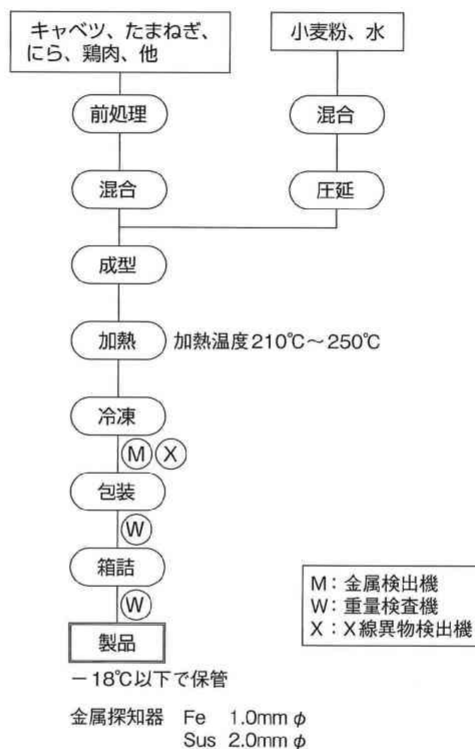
キャベツ、たまねぎ、にら、鶏肉、他

小麦粉、水

前処理

混合

混合

圧延

成型

加熱

加熱温度210℃～250℃

冷凍

M X

包装

W

箱詰

W

製品

M：金属検出機
W：重量検査機
X：X線異物検出機

－18℃以下で保管

金属探知器 Fe 1.0mm $\phi$
Sus 2.0mm $\phi$